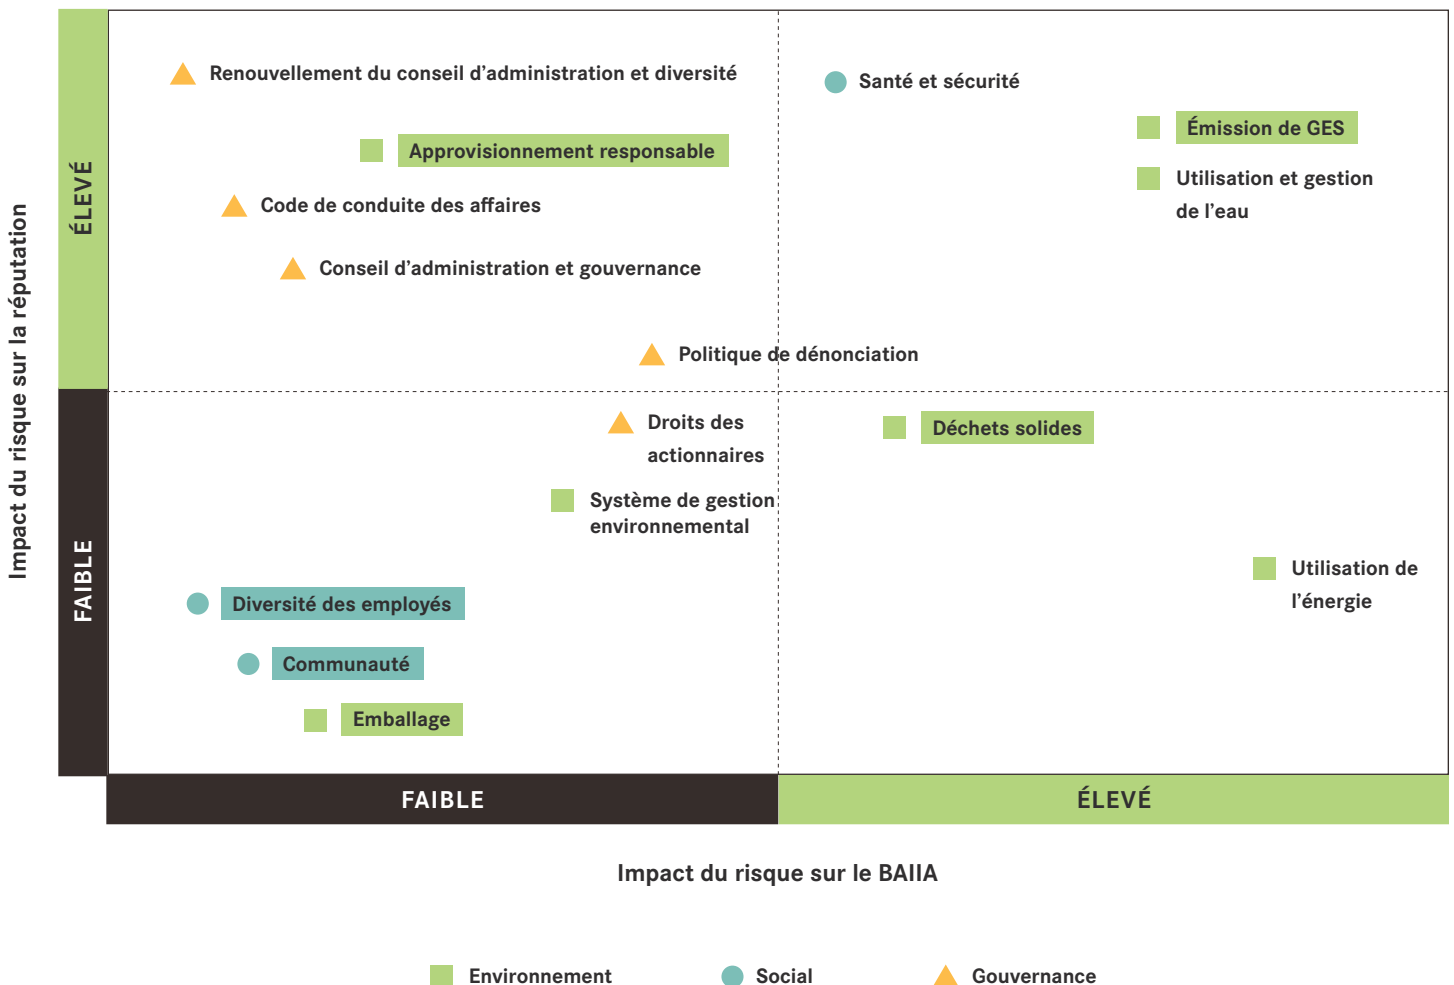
Impact du risque sur la réputation

ÉLEVÉ

FAIBLE

Renouvellement du conseil d'administration et diversité

Approvisionnement responsable

Code de conduite des affaires

Conseil d'administration et gouvernance

Politique de dénonciation

Santé et sécurité

Émission de GES

Utilisation et gestion de l'eau

Droits des actionnaires

Système de gestion environnemental

Déchets solides

Utilisation de l'énergie

Diversité des employés

Communauté

Emballage

FAIBLE

ÉLEVÉ

Impact du risque sur le BAIIA

Environnement

Social

Gouvernance